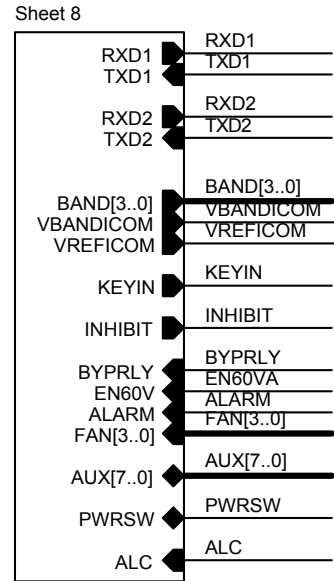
Sheet 8

RXD1
TXD1

RXD1
TXD1

RXD2
TXD2

RXD2
TXD2

BAND[3..0]
VBANDICOM
VREFICOM

BAND[3..0]
VBANDICOM
VREFICOM

KEYIN

KEYIN

INHIBIT

INHIBIT

BYPRLY
EN60V
ALARM
FAN[3..0]

BYPRLY
EN60VA
ALARM
FAN[3..0]

AUX[7..0]

AUX[7..0]

PWRSW

PWRSW

ALC

ALC